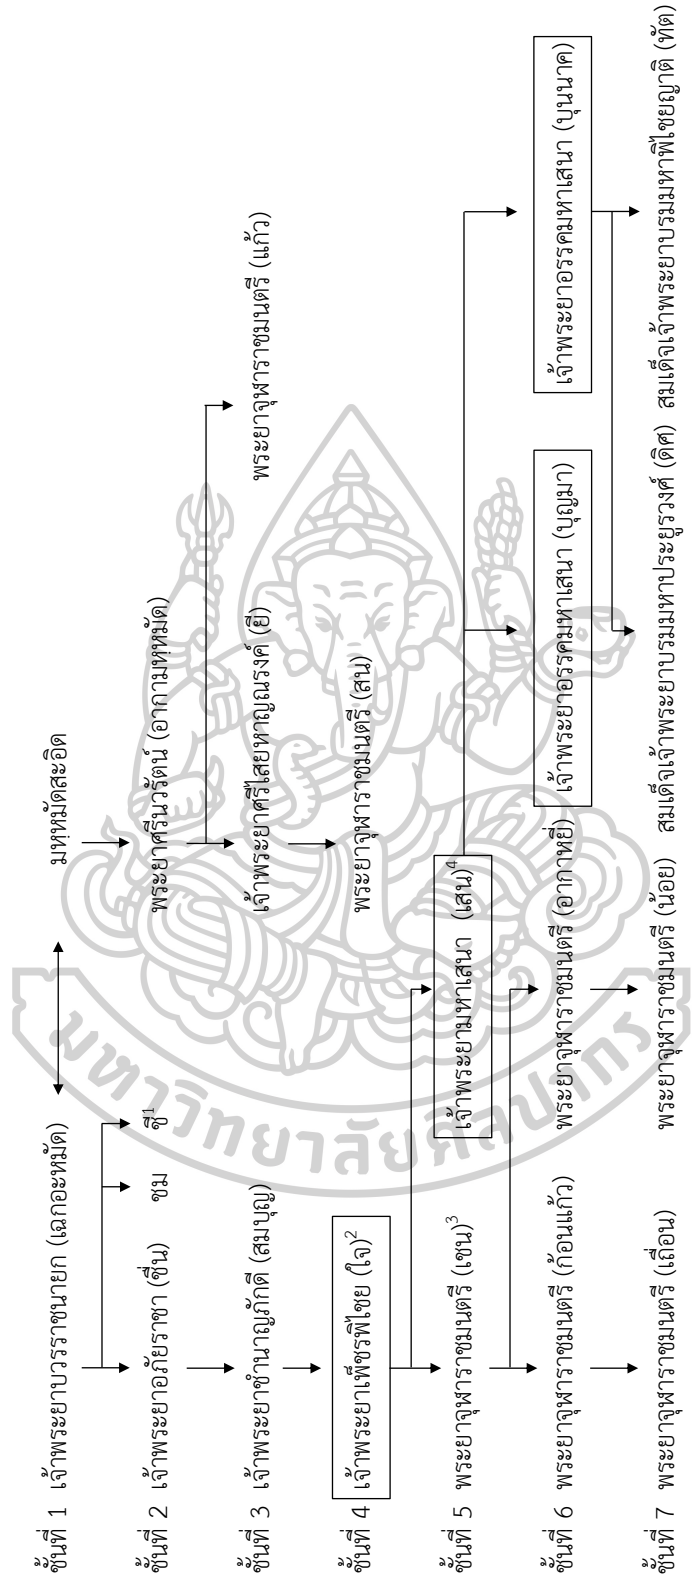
ชั้นที่ 1 เจ้าพระยาบวรราชนายก (เฉกอะหมัด)

ชั้นที่ 2 เจ้าพระยาอภัยราชา (ชื่น) ชม ชื่$^{1}$

มหุมัดสะอิด

ชั้นที่ 3 เจ้าพระยาชำนาญภักดี (สมบุญ)

พระยาศรีนวรัตน์ (อากามหุมัด)

พระยาจุฬาราชมนตรี (แก้ว)

ชั้นที่ 4 เจ้าพระยาเพชรพิไชย (ใจ)$^{2}$

เจ้าพระยาศรีไสยหาญณรงค์ (ยี)

ชั้นที่ 5 พระยาจุฬาราชมนตรี (เชน)$^{3}$

พระยาจุฬาราชมนตรี (สน)

เจ้าพระยามหาเสนา (เสน)$^{4}$

ชั้นที่ 6 พระยาจุฬาราชมนตรี (ก้อนแก้ว)

พระยาจุฬาราชมนตรี (อากาหยี่)

เจ้าพระยาอรรคมหาเสนา (บุนนาค)

เจ้าพระยาอรรคมหาเสนา (บุญมา)

ชั้นที่ 7 พระยาจุฬาราชมนตรี (เถื่อน)

พระยาจุฬาราชมนตรี (น้อย)

สมเด็จเจ้าพระยาบรมมหาประยูรวงศ์ (ดิศ)

สมเด็จเจ้าพระยาบรมมหาพิชัยญาติ (ทัต)

มหาวิทยาลัยศิลปากร